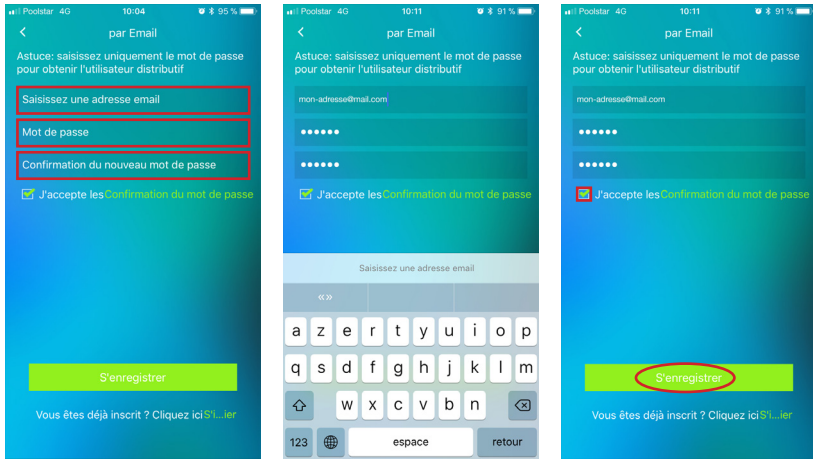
Poolstar 4G 10:04 95 %

par Email

Astuce: saisissez uniquement le mot de passe pour obtenir l'utilisateur distributif

Saisissez une adresse email

Mot de passe

Confirmation du nouveau mot de passe

J'accepte les Confirmation du mot de passe

S'enregistrer

Vous êtes déjà inscrit ? Cliquez ici S'i...ier

Poolstar 4G 10:11 91 %

par Email

Astuce: saisissez uniquement le mot de passe pour obtenir l'utilisateur distributif

mon-adresse@mail.com

••••••

••••••

J'accepte les Confirmation du mot de passe

Saisissez une adresse email

«»

a z e r t y u i o p

q s d f g h j k l m

w x c v b n

123 espace retour

Poolstar 4G 10:11 91 %

par Email

Astuce: saisissez uniquement le mot de passe pour obtenir l'utilisateur distributif

mon-adresse@mail.com

••••••

••••••

J'accepte les Confirmation du mot de passe

S'enregistrer

Vous êtes déjà inscrit ? Cliquez ici S'i...ier